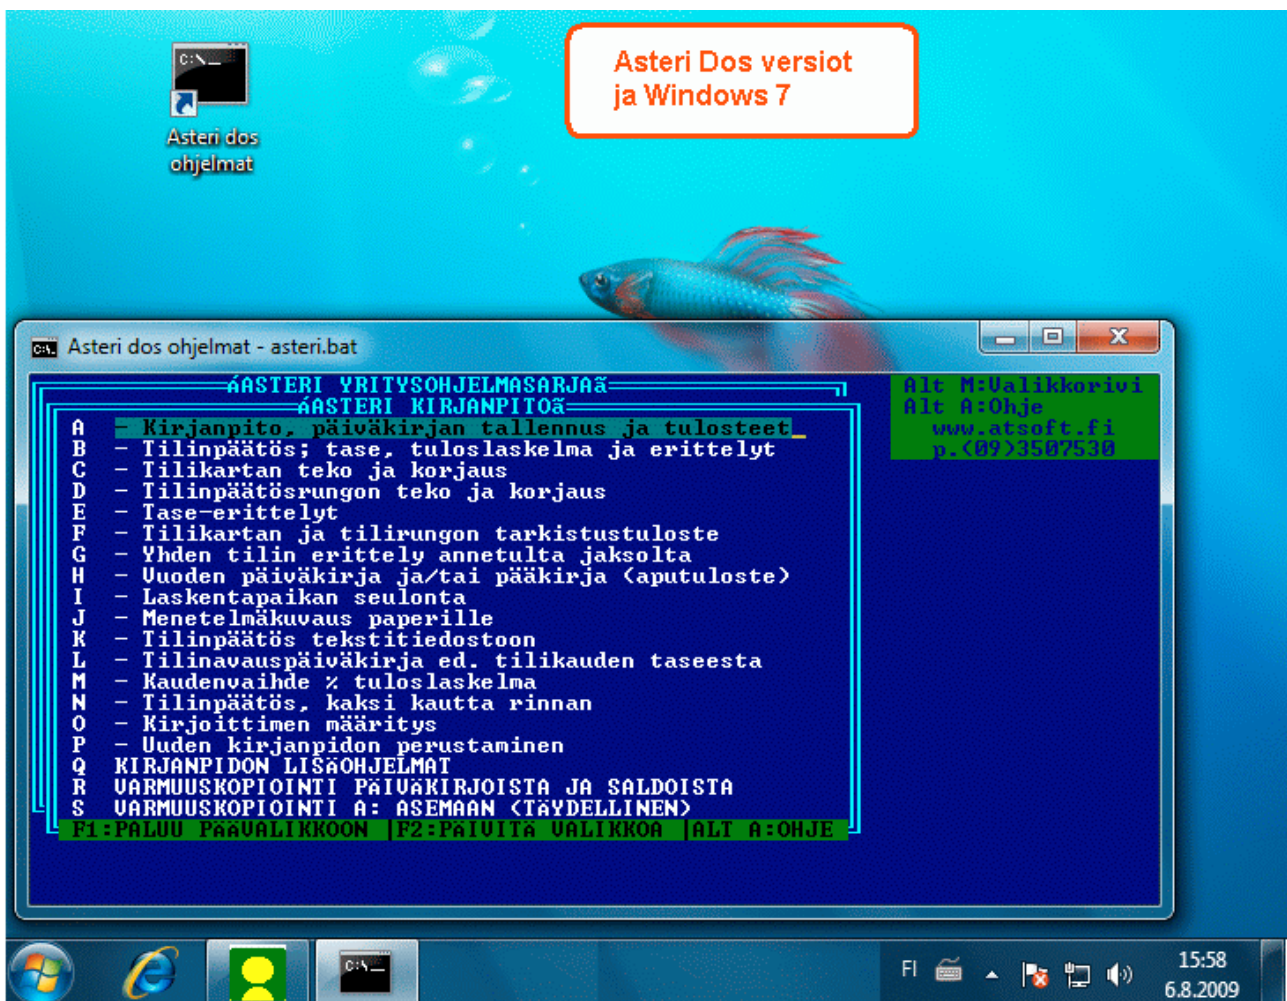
Asteri dos ohjelmat

Asteri Dos versiot ja Windows 7

Asteri dos ohjelmat - asteri.bat

ÁASTERI YRITYSOHJELMASARJAã
ÁASTERI KIRJANPITOã

Alt M:Valikkorivi
Alt A:Ohje
www.atsoft.fi
p.(09)3507530

A - Kirjanpito, päiväkirjan tallennus ja tulosteet
B - Tilinpäätös; tase, tuloslaskelma ja erittelyt
C - Tilikartan teko ja korjaus
D - Tilinpäätösrungon teko ja korjaus
E - Tase-erittelyt
F - Tilikartan ja tilirungon tarkistustuloste
G - Yhden tilin erittely annetulta jaksolta
H - Vuoden päiväkirja ja/tai pääkirja (aputuloste)
I - Laskentapaikan seulonta
J - Menetelmäkuvaus paperille
K - Tilinpäätös tekstitiedostoon
L - Tilinavauspäiväkirja ed. tilikauden taseesta
M - Kaudenvaihde % tuloslaskelma
N - Tilinpäätös, kaksi kautta rinnan
O - Kirjoittimen määritys
P - Uuden kirjanpidon perustaminen
Q KIRJANPIDON LISÄOHJELMAT
R VARMUUSKOPIOINTI PÄIVÄKIRJOISTA JA SALDOISTA
S VARMUUSKOPIOINTI A: ASEMAAN (TÄYDELLINEN)
F1:PALUU PÄÄVALIKKOON F2:PÄIVITÄ VALIKKOA ALT A:OHJE

FI 15:58 6.8.2009